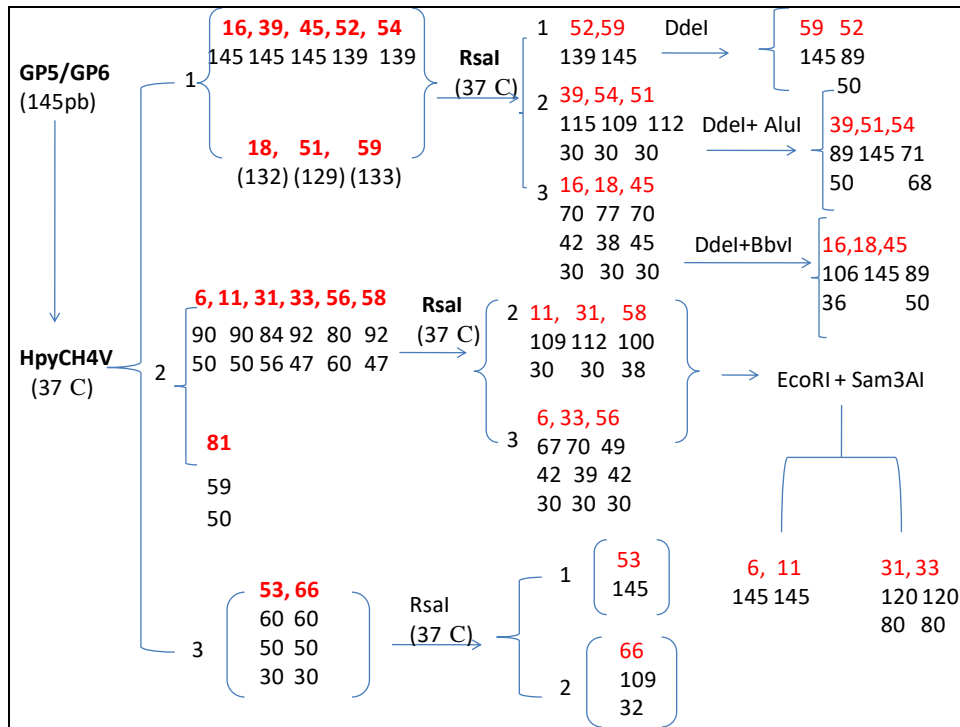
GP5/GP6
(145pb)

HpyCH4V
(37 C)

1
16, 39, 45, 52, 54
145 145 145 139 139

18, 51, 59
(132) (129) (133)

RsaI
(37 C)

1 52,59
139 145

DdeI

59 52
145 89
50

2 39, 54, 51
115 109 112
30 30 30

DdeI+ AluI

39,51,54
89 145 71
50 68

3 16, 18, 45
70 77 70
42 38 45
30 30 30

DdeI+BbvI

16,18,45
106 145 89
36 50

2
6, 11, 31, 33, 56, 58
90 90 84 92 80 92
50 50 56 47 60 47

81
59
50

RsaI
(37 C)

2 11, 31, 58
109 112 100
30 30 38

3 6, 33, 56
67 70 49
42 39 42
30 30 30

EcoRI + Sam3AI

6, 11
145 145

31, 33
120 120
80 80

3
53, 66
60 60
50 50
30 30

RsaI
(37 C)

1 53
145

2 66
109
32